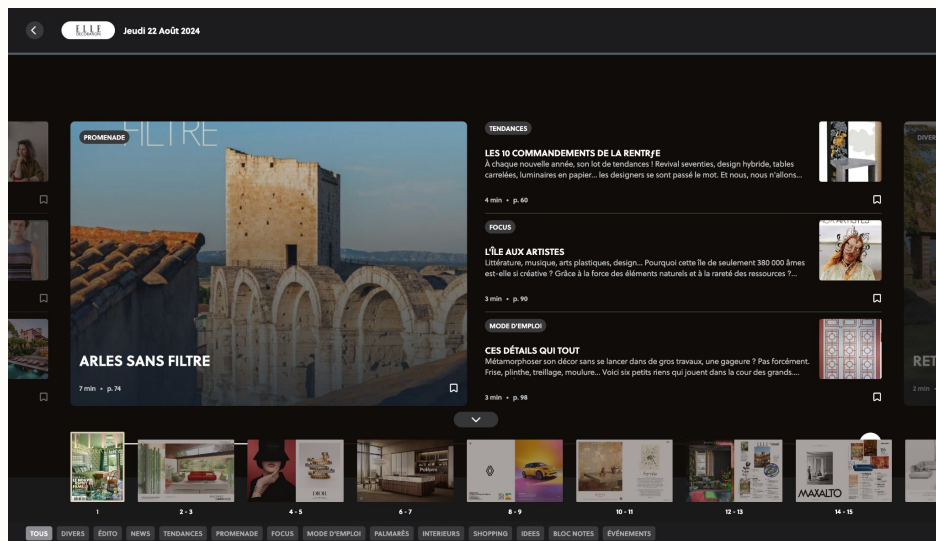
ELLE DÉCORATION Jeudi 22 Août 2024

PROMENADE

FILTRE

ARLES SANS FILTRE

7 min • p. 74

TENDANCES

LES 10 COMMANDEMENTS DE LA RENTRÉE

À chaque nouvelle année, son lot de tendances ! Revival seventies, design hybride, tables carrelées, luminaires en papier... les designers se sont passé le mot. Et nous, nous allons...

4 min • p. 60

FOCUS

L'ÎLE AUX ARTISTES

Littérature, musique, arts plastiques, design... Pourquoi cette île de seulement 380 000 âmes est-elle si créative ? Grâce à la force des éléments naturels et à la rareté des ressources ?...

3 min • p. 90

MODE D'EMPLOI

CES DÉTAILS QUI TOUT

Métamorphoser son décor sans se lancer dans de gros travaux, une gageure ? Pas forcément. Frise, plinthe, treillage, moulure... Voici six petits riens qui jouent dans la cour des grands....

3 min • p. 98

DIVERS

RET

2 min

1 2 - 3 4 - 5 6 - 7 8 - 9 10 - 11 12 - 13 14 - 15

MAXALTO

TOUS DIVERS ÉDITO NEWS TENDANCES PROMENADE FOCUS MODE D'EMPLOI PALMARÈS INTERIEURS SHOPPING IDEES BLOC NOTES ÉVÉNEMENTS